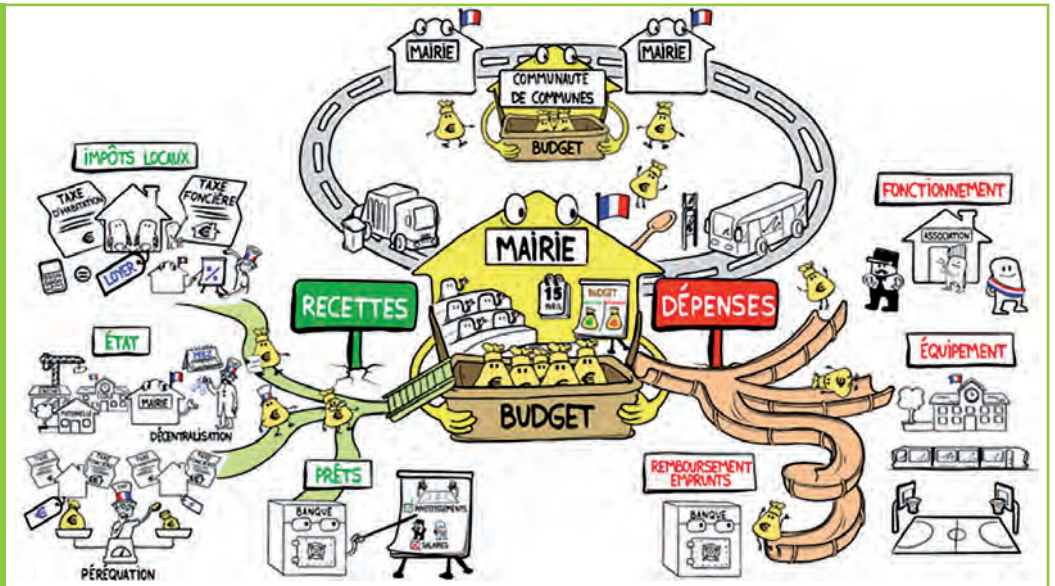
MAIRIE

MAIRIE

COMMUNAUTÉ DE COMMUNES

BUDGET

IMPÔTS LOCAUX

TAXE D'HABITATION

TAXE FONCIÈRE

LOYER

%

ÉTAT

MAIRIE

DÉCENTRALISATION

PÉRÉQUATION

MAIRIE

15 AVRIL

BUDGET

RECETTES

DÉPENSES

BUDGET

PRÊTS

BANQUE

INVESTISSEMENTS

SALAIRES

FONCTIONNEMENT

ASSOCIATION

ÉQUIPEMENT

REMBOURSEMENT EMPRUNTS

BANQUE